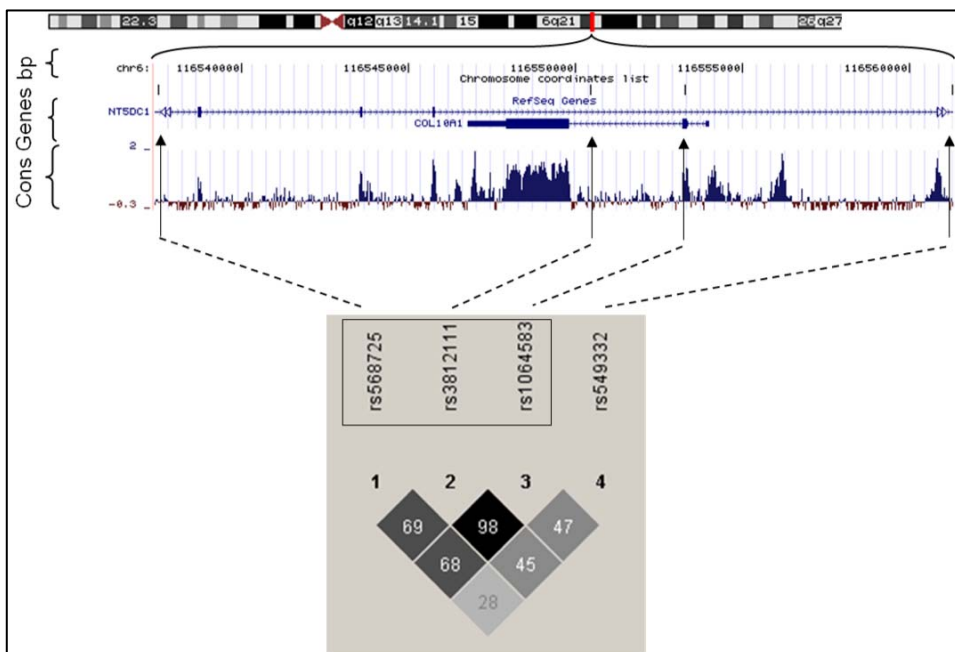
22.3 q12 q13 14.1 15 6q21 26 q27

bp
Genes
Cons

chr6: 116540000 116545000 116550000 116555000 116560000
Chromosome coordinates list
RefSeq Genes
NT5DC1
COL10A1
2
-0.3

rs568725 rs3812111 rs1064583 rs549332

1 2 3 4
69 98 47
68 45
28